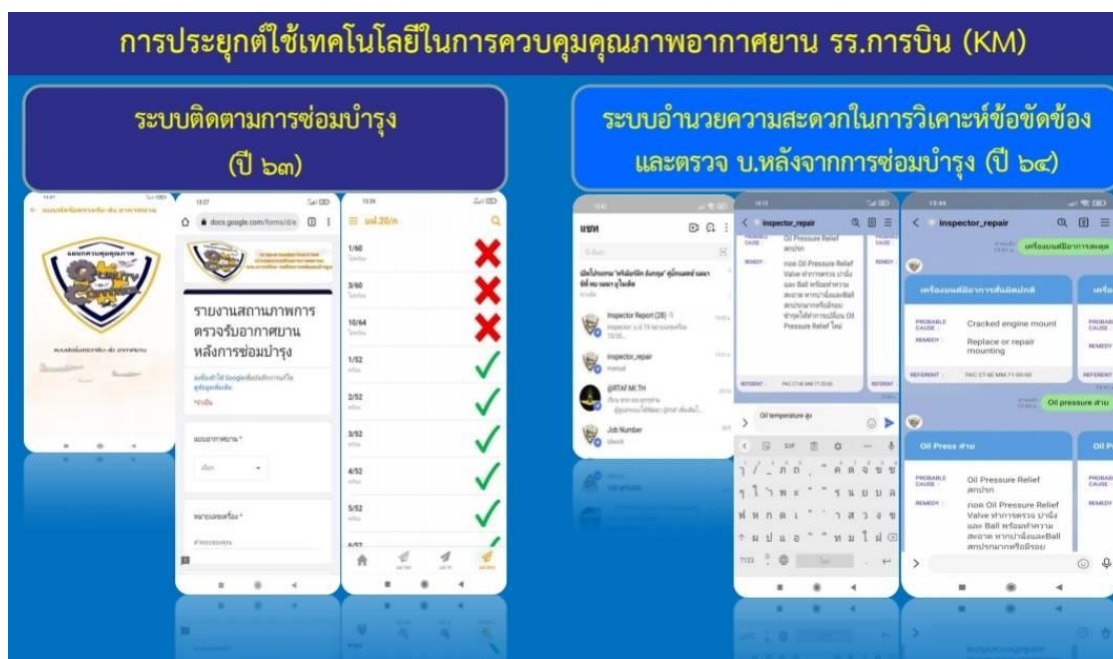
การประยุกต์ใช้เทคโนโลยีในการควบคุมคุณภาพอากาศยาน รร.การบิน (KM)

ระบบติดตามการซ่อมบำรุง (ปี ๖๓)

ระบบอำนวยความสะดวกในการวิเคราะห์ข้อขัดข้อง และตรวจ บ.หลังจากการซ่อมบำรุง (ปี ๖๔)

docs.google.com/forms/d/e

รายงานสภาพการตรวจรับอากาศยานหลังการซ่อมบำรุง

แบบอากาศยาน *

หมายเลขเครื่อง *

บล.20/ก

1/60
3/60
10/64
1/52
2/52
3/52
4/52
5/52

แชท

Inspector Report (28)

inspector_repair

@RTAF MI TH

Job Number

inspector_repair

Oil Pressure Relief

Oil temperature สูง

inspector_repair

PROBABLE CAUSE : Cracked engine mount

REMEDY : Replace or repair mounting

Oil pressure สาย

Oil Press สาย

PROBABLE CAUSE : Oil Pressure Relief

REMEDY : ถอด Oil Pressure Relief Valve ทำการตรวจ บ่าลิ้น และ Ball พร้อมทำความสะอาด